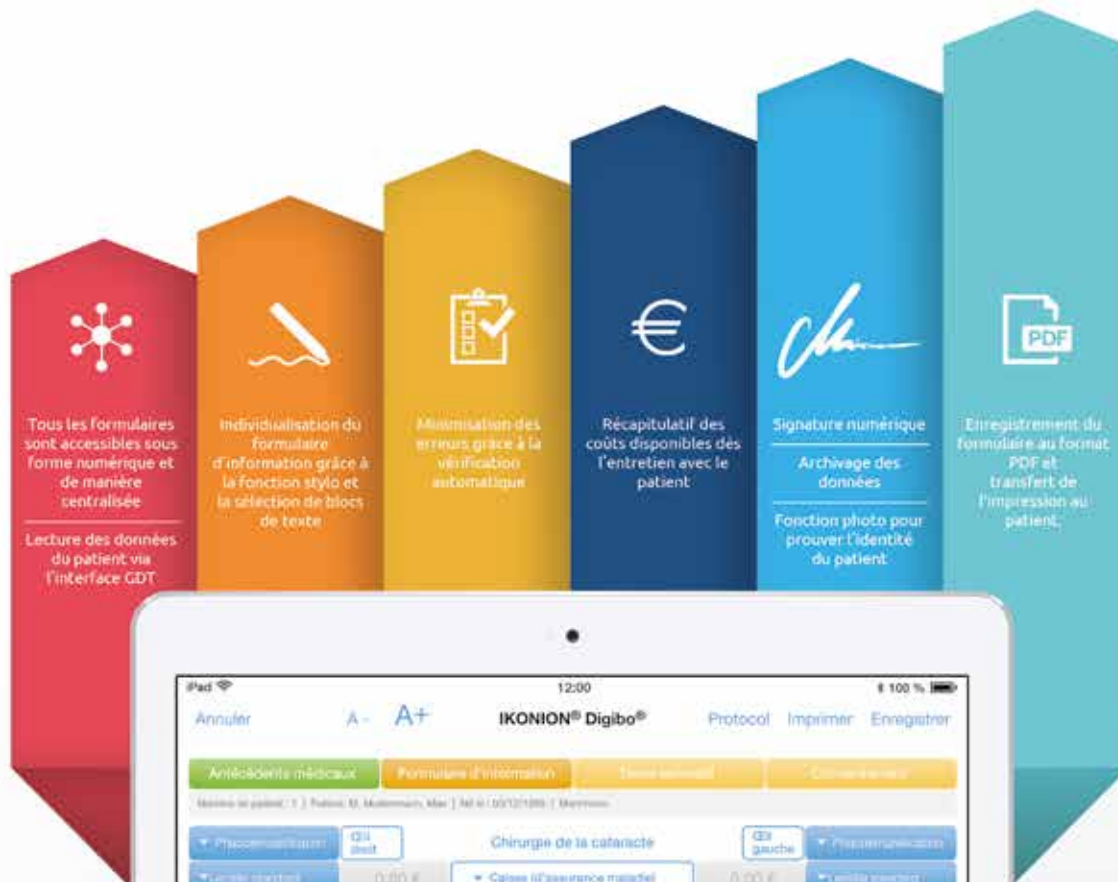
Tous les formulaires sont accessibles sous forme numérique et de manière centralisée

Lecture des données du patient via l'interface GDT

Individualisation du formulaire d'information grâce à la fonction stylo et la sélection de blocs de texte

Minimisation des erreurs grâce à la vérification automatique

€

Récapitulatif des coûts disponibles dès l'entretien avec le patient

Signature numérique

Archivage des données

Fonction photo pour prouver l'identité du patient

PDF

Enregistrement du formulaire au format PDF et transfert de l'impression au patient.

iPad 12:00 100 %

Annuler A- A+ IKONION® Digibo® Protocol Imprimer Enregistrer

Antécédents médicaux Formulaire d'information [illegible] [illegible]

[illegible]

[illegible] Œil droit Chirurgie de la cataracte Œil gauche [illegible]

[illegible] 0,00 € Caisse d'assurance maladie 0,00 € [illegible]